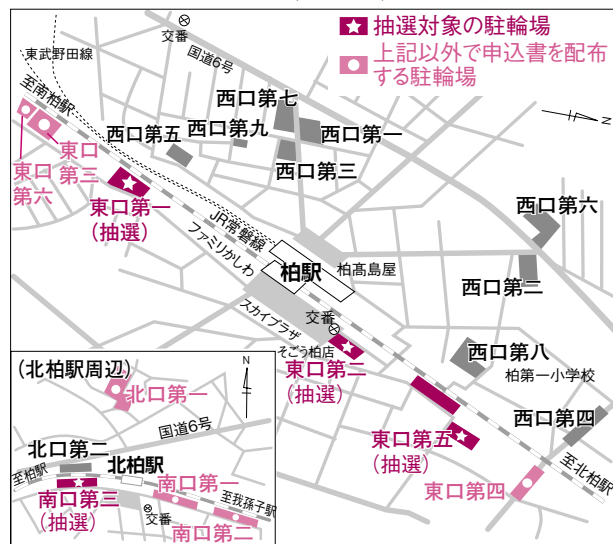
抽選対象の駐輪場
上記以外で申込書を配布する駐輪場

交番
国道6号
東武野田線
至南柏駅
西口第七
西口第五
西口第九
西口第一
西口第三
東口第六
東口第三
東口第一（抽選）
JR常磐線
ファミリかしわ
柏駅
柏高島屋
西口第六
西口第二
スカイプラザ
交番
そごう柏店
東口第二（抽選）
西口第八
柏第一小学校
西口第四
東口第五（抽選）
至北柏駅
東口第四
N

（北柏駅周辺）
N
北口第一
国道6号
北口第二
北柏駅
至柏駅
南口第三（抽選）
南口第一
至我孫子駅
交番
南口第二